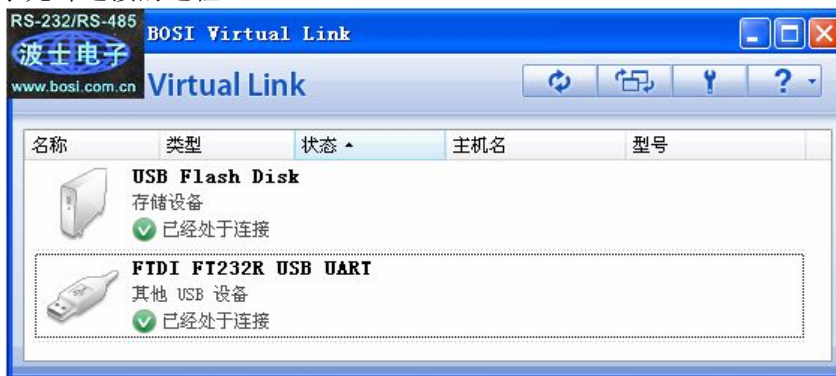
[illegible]

RS-232/RS-485
波士电子
www.bosi.com.cn

BOSI Virtual Link

Virtual Link

?

| 名称 | 类型 | 状态 ▲ | 主机名 | 型号 |
|---|---|---|---|---|

USB Flash Disk
存储设备
已经处于连接

FTDI FT232R USB UART
其他 USB 设备
已经处于连接